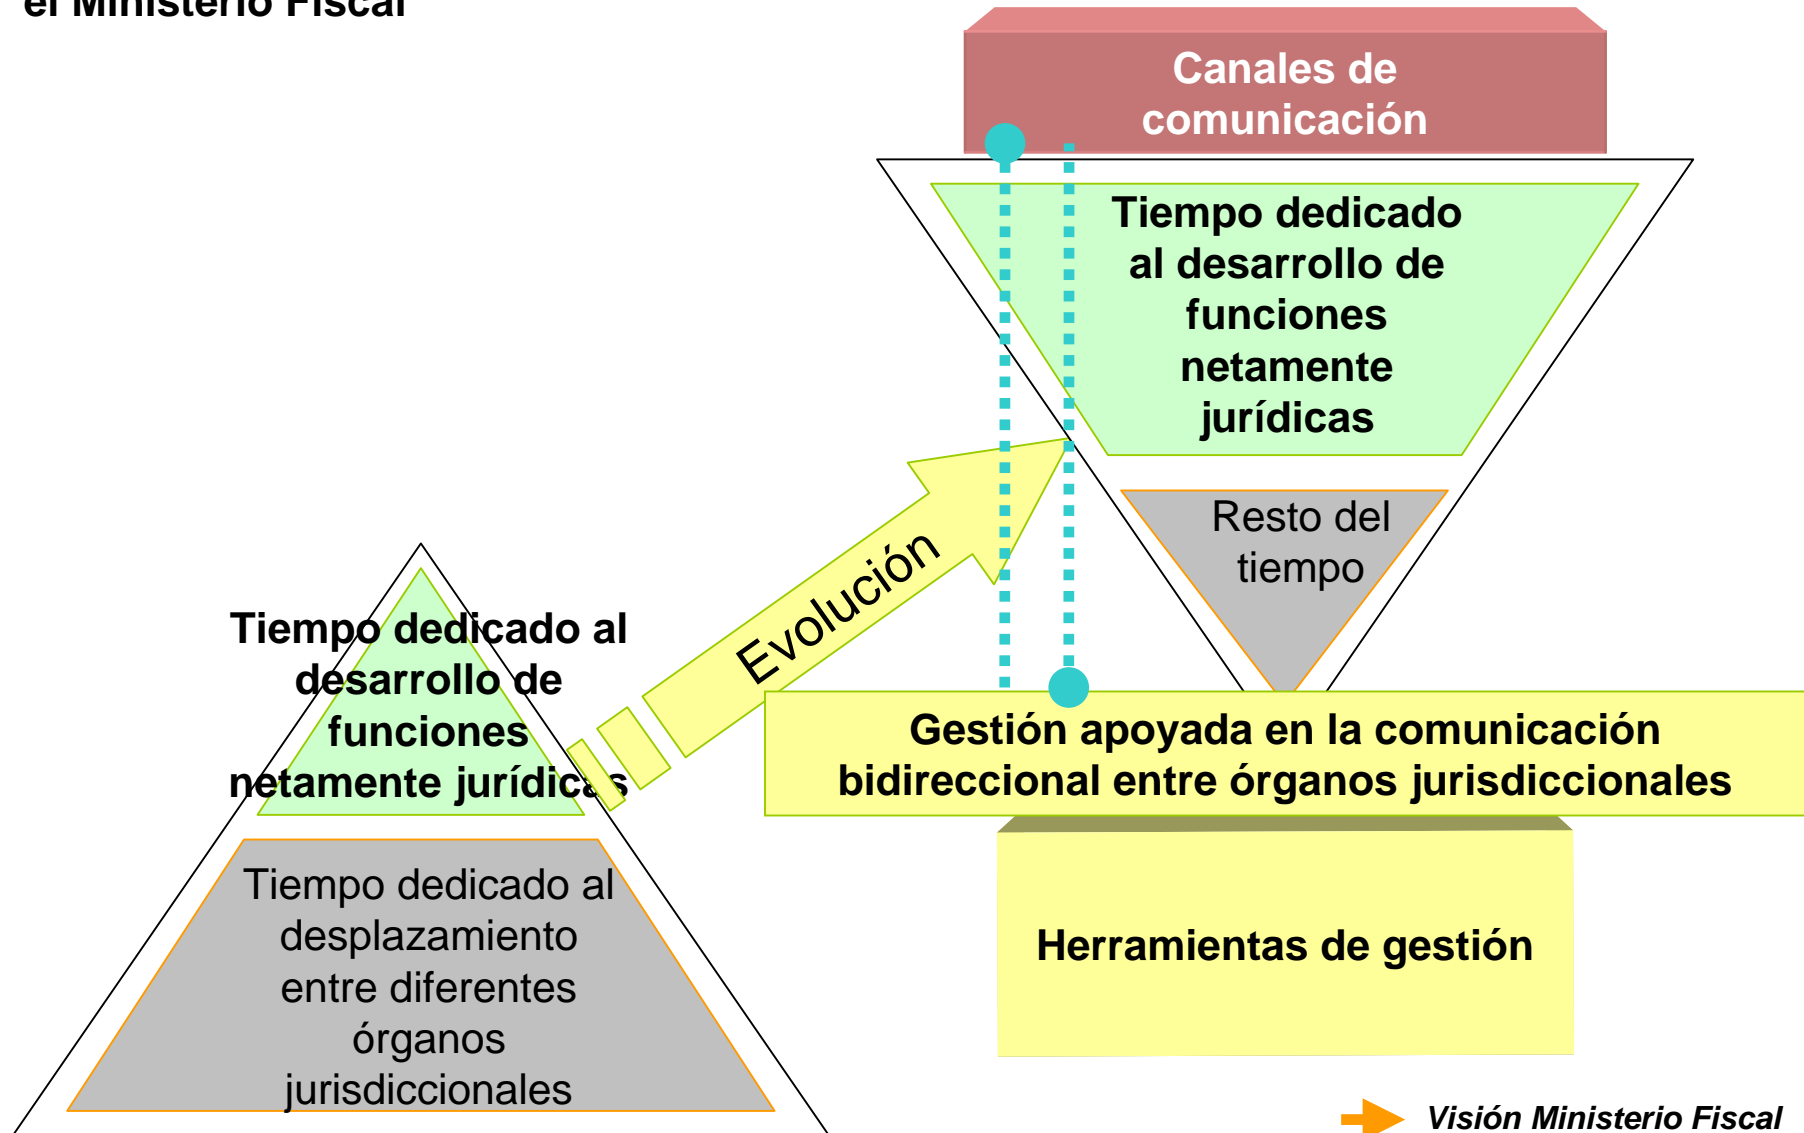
el Ministerio Fiscal

Canales de comunicación

Tiempo dedicado al desarrollo de funciones netamente jurídicas

Resto del tiempo

Evolución

Tiempo dedicado al desarrollo de funciones netamente jurídicas

Gestión apoyada en la comunicación bidireccional entre órganos jurisdiccionales

Tiempo dedicado al desplazamiento entre diferentes órganos jurisdiccionales

Herramientas de gestión

Visión Ministerio Fiscal